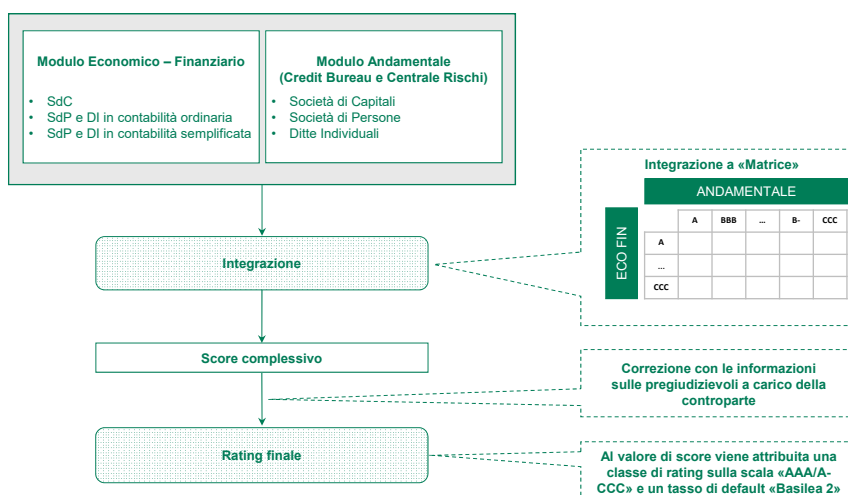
Modulo Economico – Finanziario

- SdC
- SdP e DI in contabilità ordinaria
- SdP e DI in contabilità semplificata

Modulo Andamentale (Credit Bureau e Centrale Rischi)

- Società di Capitali
- Società di Persone
- Ditte Individuali

Integrazione a «Matrice»

ANDAMENTALE

ECO FIN

| | A | BBB | … | B- | CCC |
|---|---|---|---|---|---|
| A | | | | | |
| … | | | | | |
| CCC | | | | | |

Integrazione

Score complessivo

Correzione con le informazioni sulle pregiudizievoli a carico della controparte

Rating finale

Al valore di score viene attribuita una classe di rating sulla scala «AAA/A-CCC» e un tasso di default «Basilea 2»